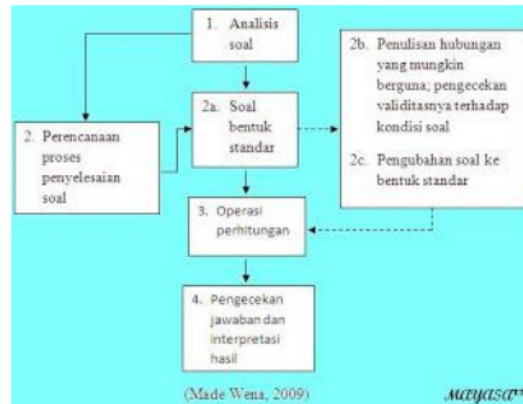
1. Analisis soal

2. Perencanaan proses penyelesaian soal

2a. Soal bentuk standar

2b. Penulisan hubungan yang mungkin berguna; pengecekan validitasnya terhadap kondisi soal

2c. Pengubahan soal ke bentuk standar

3. Operasi perhitungan

4. Pengecekan jawaban dan interpretasi hasil

(Made Wena, 2009)

mayasar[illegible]